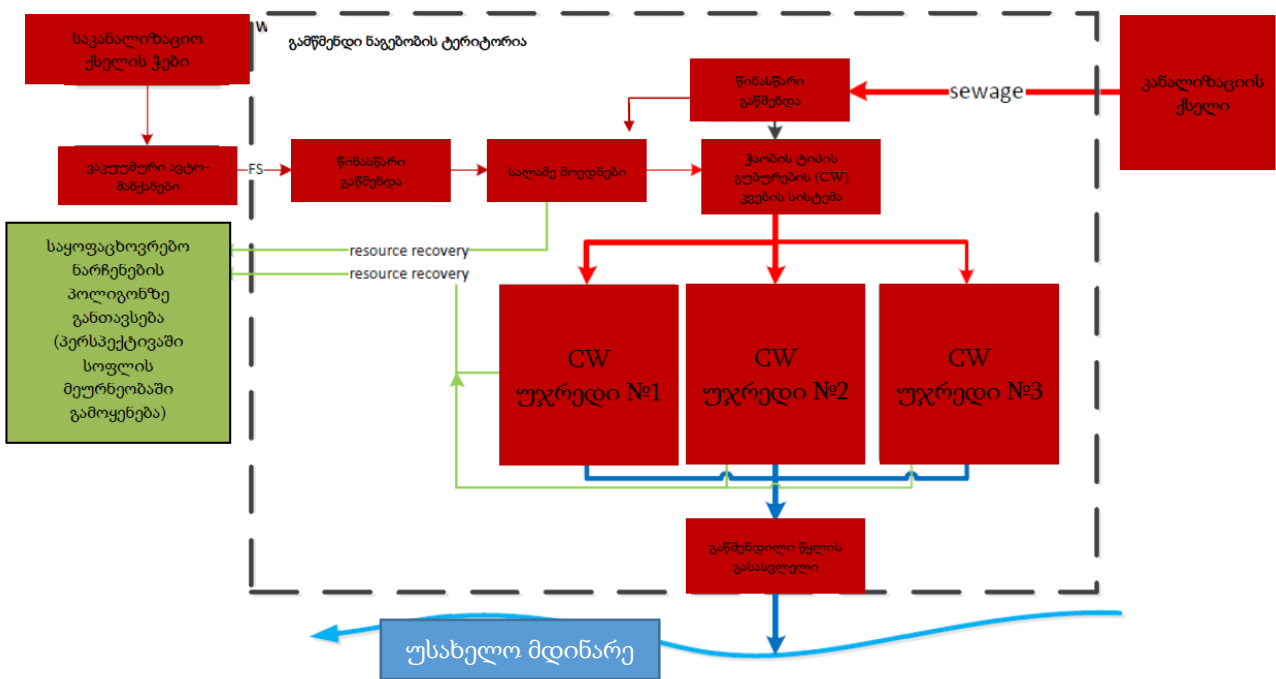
საკანალიზაციო ქსელის ჭები

W

გამწმენდი ნაგებობის ტერიტორია

კანალიზაციის ქსელი

sewage

წინასწარი გაწმენდა

ვაკუუმური ავტო-მანქანები

FS

წინასწარი გაწმენდა

სალამე მოედნები

ჭაობის ტიპის გუბურების (CW) კვების სისტემა

საყოფაცხოვრებო ნარჩენების პოლიგონზე განთავსება (პერსპექტივაში სოფლის მეურნეობაში გამოყენება)

resource recovery

resource recovery

CW უჯრედი №1

CW უჯრედი №2

CW უჯრედი №3

გაწმენდილი წყლის გასასვლელი

უსახელო მდინარე